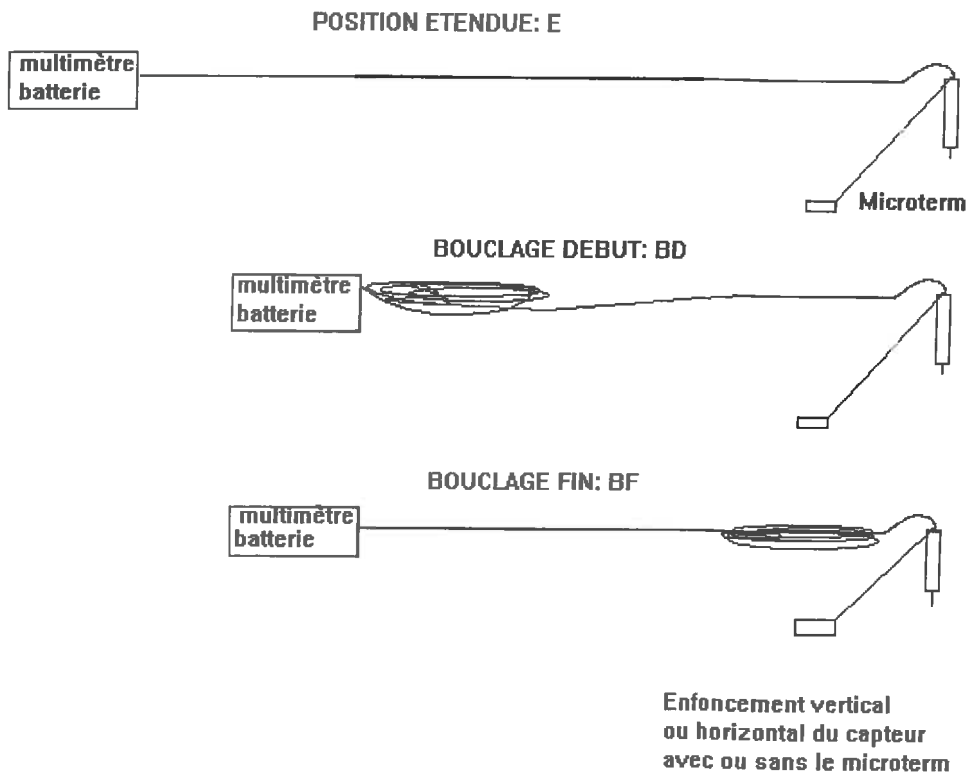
POSITION ETENDUE: E

multimètre
batterie

Microterm

BOUCLAGE DEBUT: BD

multimètre
batterie

BOUCLAGE FIN: BF

multimètre
batterie

Enfoncement vertical ou horizontal du capteur avec ou sans le microterm